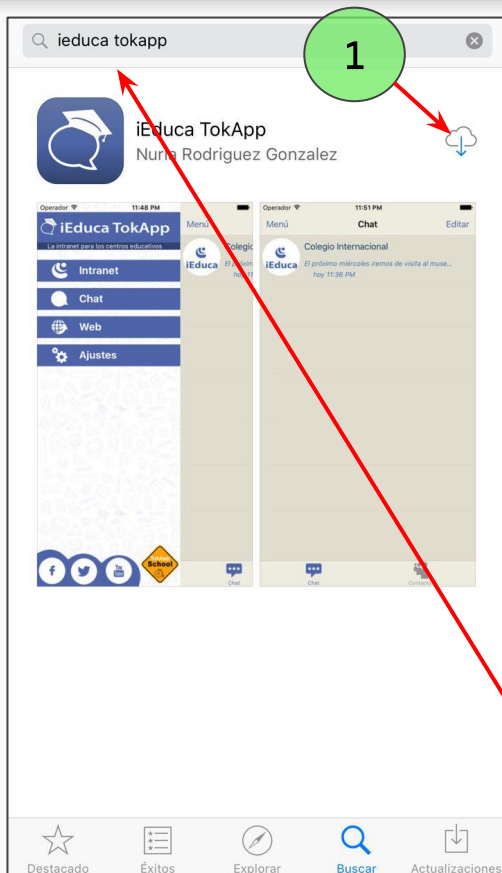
ieduca tokapp

1

iEduca TokApp
Nuria Rodriguez Gonzalez

Operador 11:48 PM
iEduca TokApp
La intranet para los centros educativos
Intranet
Chat
Web
Ajustes
School

Menú
iEduca Colegio
El próxim
hoy 11

Operador 11:51 PM
Menú Chat Editar
iEduca Colegio Internacional
El próximo miércoles iremos de visita al muse...
hoy 11:36 PM
Chat
Contactos

Destacado Éxitos Explorar Buscar Actualizaciones